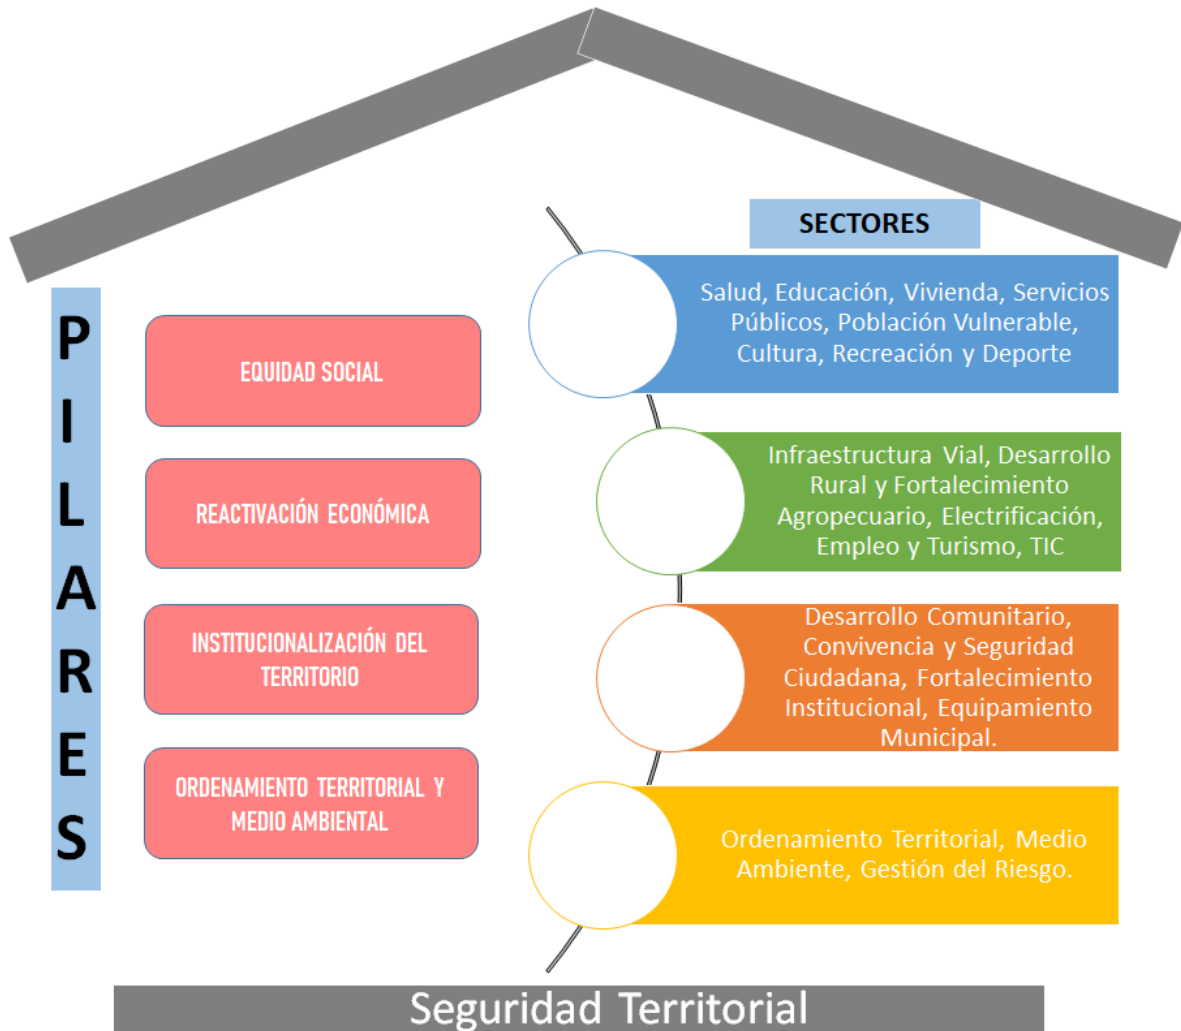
PILARES

EQUIDAD SOCIAL

REACTIVACIÓN ECONÓMICA

INSTITUCIONALIZACIÓN DEL TERRITORIO

ORDENAMIENTO TERRITORIAL Y MEDIO AMBIENTAL

SECTORES

Salud, Educación, Vivienda, Servicios Públicos, Población Vulnerable, Cultura, Recreación y Deporte

Infraestructura Vial, Desarrollo Rural y Fortalecimiento Agropecuario, Electrificación, Empleo y Turismo, TIC

Desarrollo Comunitario, Convivencia y Seguridad Ciudadana, Fortalecimiento Institucional, Equipamiento Municipal.

Ordenamiento Territorial, Medio Ambiente, Gestión del Riesgo.

Seguridad Territorial